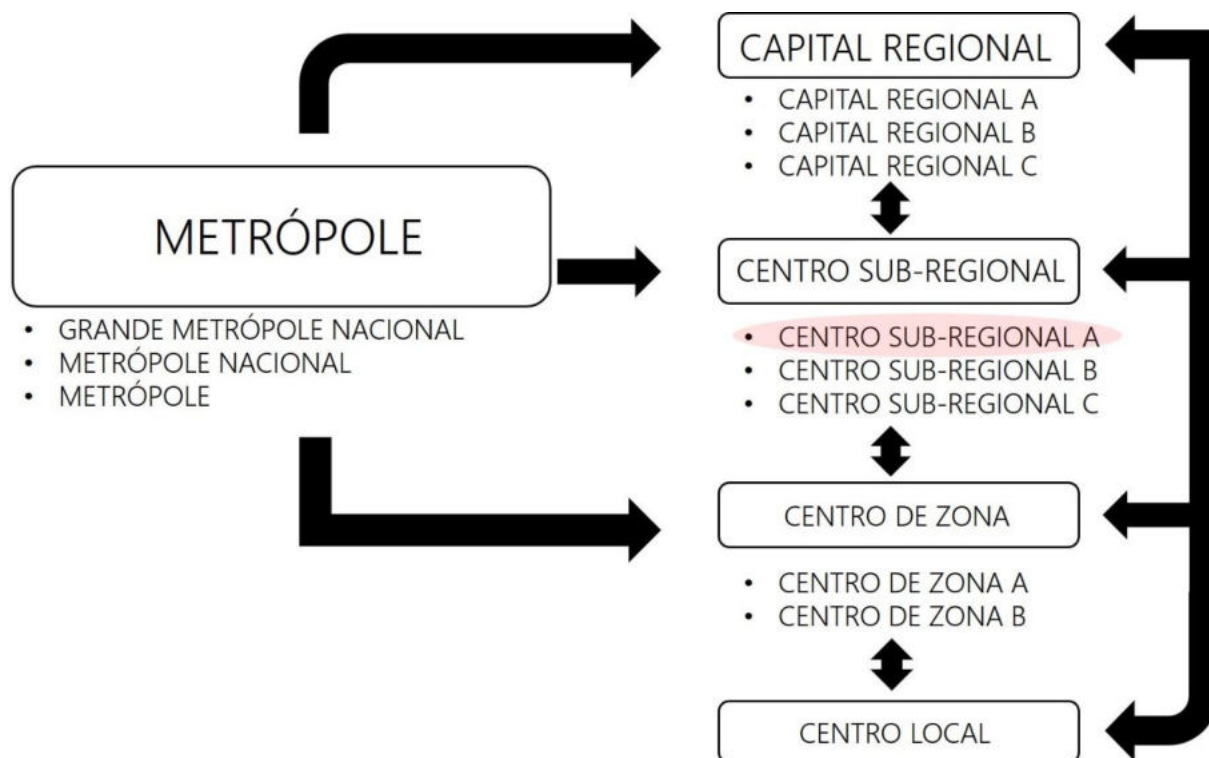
METRÓPOLE

- GRANDE METRÓPOLE NACIONAL
- METRÓPOLE NACIONAL
- METRÓPOLE

CAPITAL REGIONAL

- CAPITAL REGIONAL A
- CAPITAL REGIONAL B
- CAPITAL REGIONAL C

CENTRO SUB-REGIONAL

- CENTRO SUB-REGIONAL A
- CENTRO SUB-REGIONAL B
- CENTRO SUB-REGIONAL C

CENTRO DE ZONA

- CENTRO DE ZONA A
- CENTRO DE ZONA B

CENTRO LOCAL